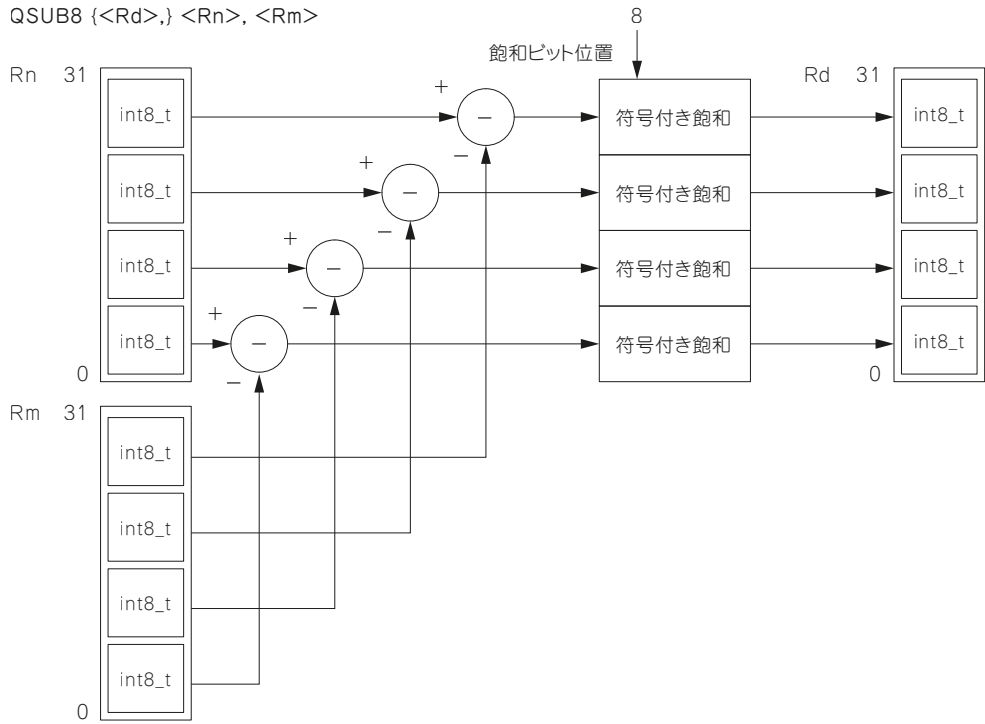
QSUB8 {<Rd>,} <Rn>, <Rm>

8

飽和ビット位置

Rn 31

int8_t

int8_t

int8_t

int8_t

0

+

−

−

+

−

−

+

−

−

+

−

−

符号付き飽和

符号付き飽和

符号付き飽和

符号付き飽和

Rd 31

int8_t

int8_t

int8_t

int8_t

0

Rm 31

int8_t

int8_t

int8_t

int8_t

0